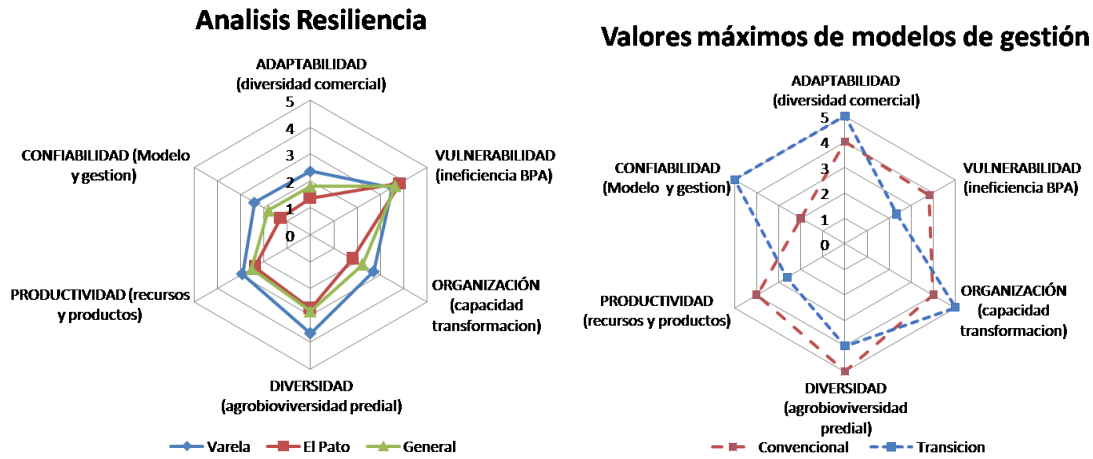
Analisis Resiliencia

ADAPTABILIDAD (diversidad comercial)

5
4
3
2
1
0

VULNERABILIDAD (ineficiencia BPA)

ORGANIZACIÓN (capacidad transformacion)

DIVERSIDAD (agrobioviversidad predial)

PRODUCTIVIDAD (recursos y productos)

CONFIABILIDAD (Modelo y gestion)

Varela
El Pato
General

Valores máximos de modelos de gestión

ADAPTABILIDAD (diversidad comercial)

5
4
3
2
1
0

VULNERABILIDAD (ineficiencia BPA)

ORGANIZACIÓN (capacidad transformacion)

DIVERSIDAD (agrobioviversidad predial)

PRODUCTIVIDAD (recursos y productos)

CONFIABILIDAD (Modelo y gestion)

Convencional
Transicion